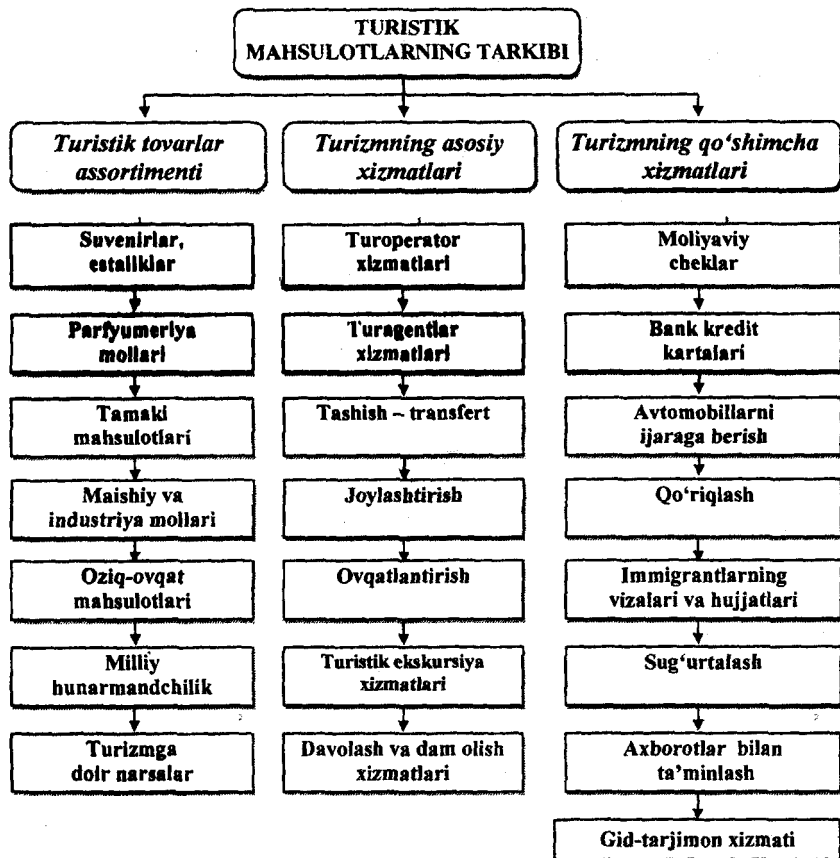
TURISTIK MAHSULOTLARNING TARKIBI

Turistik tovarlar assortimenti

Suvenirlar, estaliklar

Parfyumeriya mollari

Tamaki mahsulotlari

Maishiy va industriya mollari

Oziq-ovqat mahsulotlari

Milliy hunarmandchilik

Turizmga doir narsalar

Turizmning asosiy xizmatlari

Turoperator xizmatlari

Turagentlar xizmatlari

Tashish – transfert

Joylashtirish

Ovqatlantirish

Turistik ekskursiya xizmatlari

Davolash va dam olish xizmatlari

Turizmning qo'shimcha xizmatlari

Moliyaviy cheklar

Bank kredit kartalari

Avtomobillarni ijaraga berish

Qo'riqlash

Immigrantlarning vizalari va hujjatlari

Sug'urtalash

Axborotlar bilan ta'minlash

Gid-tarjimon xizmati